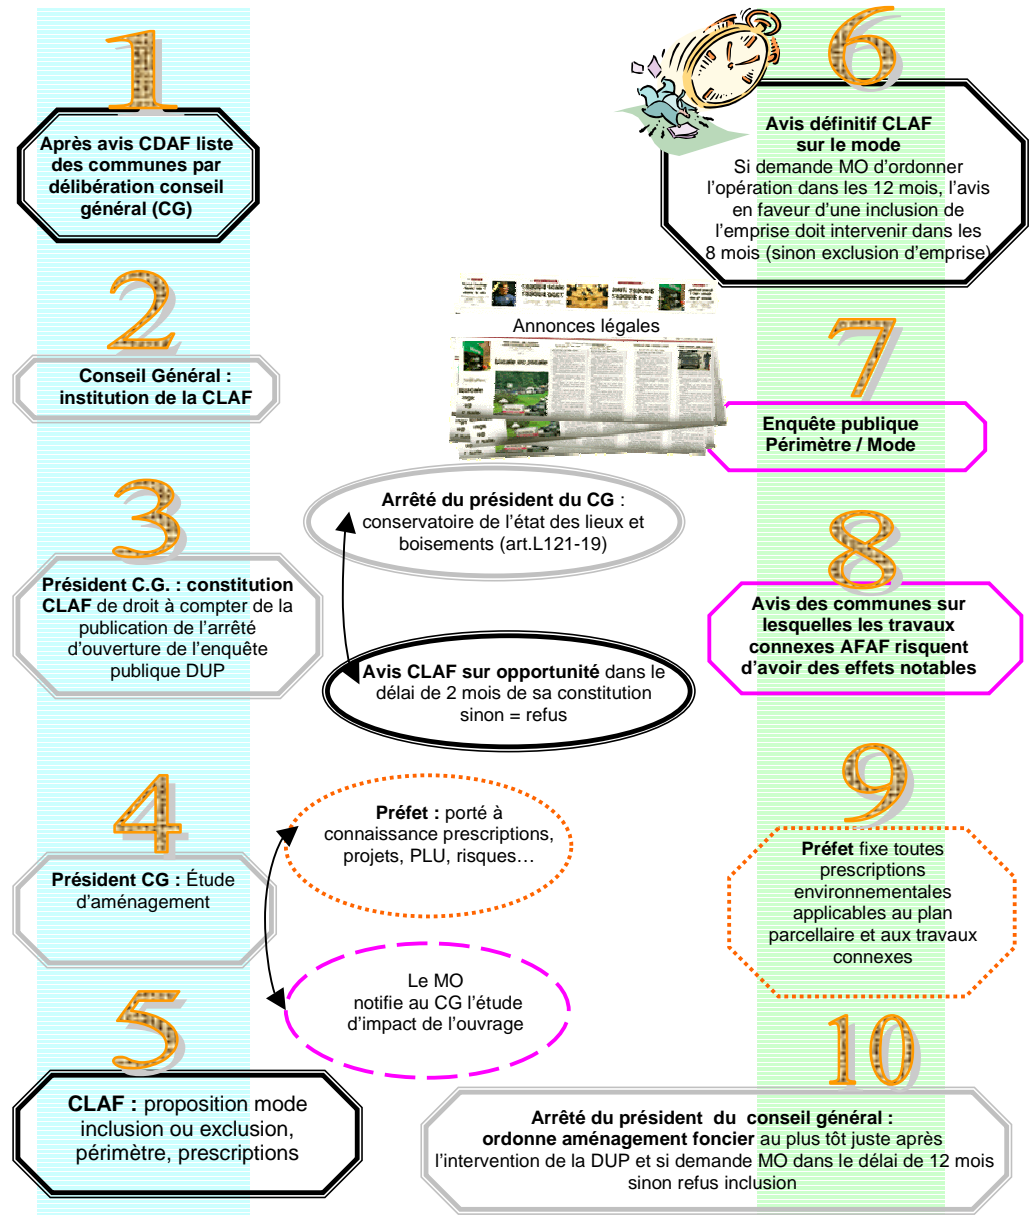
1

Après avis CDAF liste des communes par délibération conseil général (CG)

6

Avis définitif CLAF sur le mode
Si demande MO d'ordonner l'opération dans les 12 mois, l'avis en faveur d'une inclusion de l'emprise doit intervenir dans les 8 mois (sinon exclusion d'emprise)

2

Conseil Général : institution de la CLAF

Annonces légales

7

Enquête publique Périmètre / Mode

3

Arrêté du président du CG : conservatoire de l'état des lieux et boisements (art.L121-19)

Président C.G. : constitution CLAF de droit à compter de la publication de l'arrêté d'ouverture de l'enquête publique DUP

Avis CLAF sur opportunité dans le délai de 2 mois de sa constitution sinon = refus

8

Avis des communes sur lesquelles les travaux connexes AFAF risquent d'avoir des effets notables

4

Préfet : porté à connaissance prescriptions, projets, PLU, risques…

Président CG : Étude d'aménagement

9

Préfet fixe toutes prescriptions environnementales applicables au plan parcellaire et aux travaux connexes

Le MO notifie au CG l'étude d'impact de l'ouvrage

5

10

CLAF : proposition mode inclusion ou exclusion, périmètre, prescriptions

Arrêté du président du conseil général : ordonne aménagement foncier au plus tôt juste après l'intervention de la DUP et si demande MO dans le délai de 12 mois sinon refus inclusion